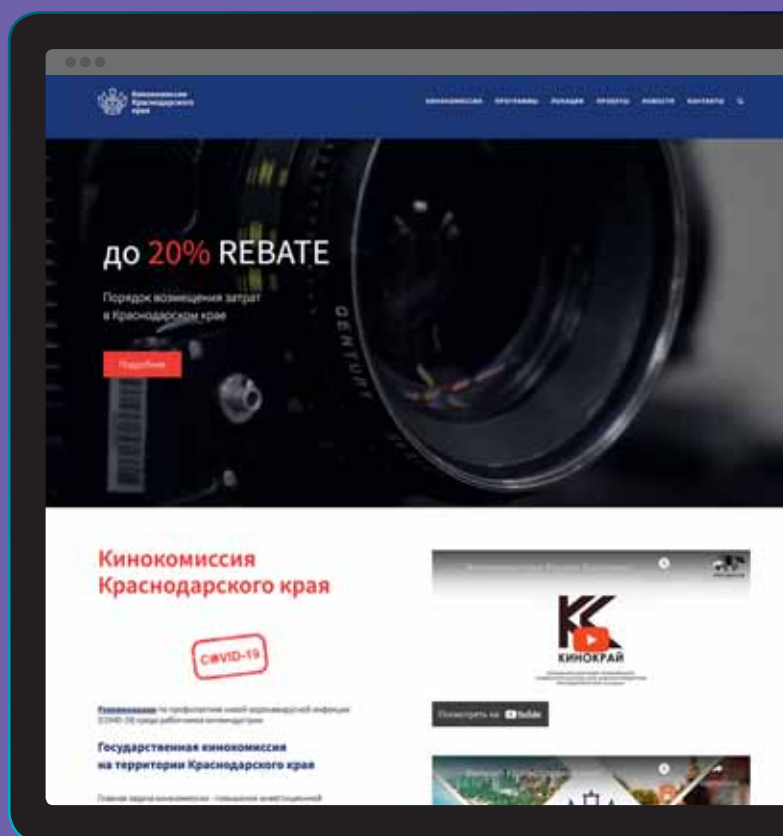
Кинокомиссия Краснодарского края

КИНОКОМИССИЯ ПРОГРАММЫ ЛОКАЦИИ ПРОЕКТЫ НОВОСТИ КОНТАКТЫ

до 20% REBATE

Порядок возмещения затрат в Краснодарском крае

Подробнее

Кинокомиссия Краснодарского края

COVID-19

Рекомендации по профилактике новой коронавирусной инфекции (COVID-19) среди работников киноиндустрии

Государственая кинокомиссия на территории Краснодарского края

Главная задача кинокомиссии - повышение инвестиционной

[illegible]

КИНОКРАЙ

Посмотреть на YouTube